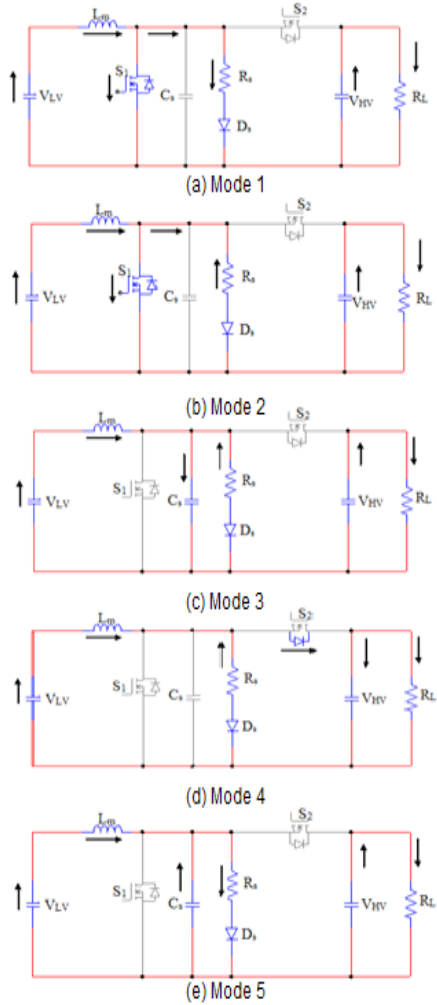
$L_m$
$S_2$
$V_{LV}$
$S_1$
$C_s$
$R_s$
$D_s$
$V_{HV}$
$R_L$
(a) Mode 1

$L_m$
$S_2$
$V_{LV}$
$S_1$
$C_s$
$R_s$
$D_s$
$V_{HV}$
$R_L$
(b) Mode 2

$L_m$
$S_2$
$V_{LV}$
$S_1$
$C_s$
$R_s$
$D_s$
$V_{HV}$
$R_L$
(c) Mode 3

$L_m$
$S_2$
$V_{LV}$
$S_1$
$C_s$
$R_s$
$D_s$
$V_{HV}$
$R_L$
(d) Mode 4

$L_m$
$S_2$
$V_{LV}$
$S_1$
$C_s$
$R_s$
$D_s$
$V_{HV}$
$R_L$
(e) Mode 5